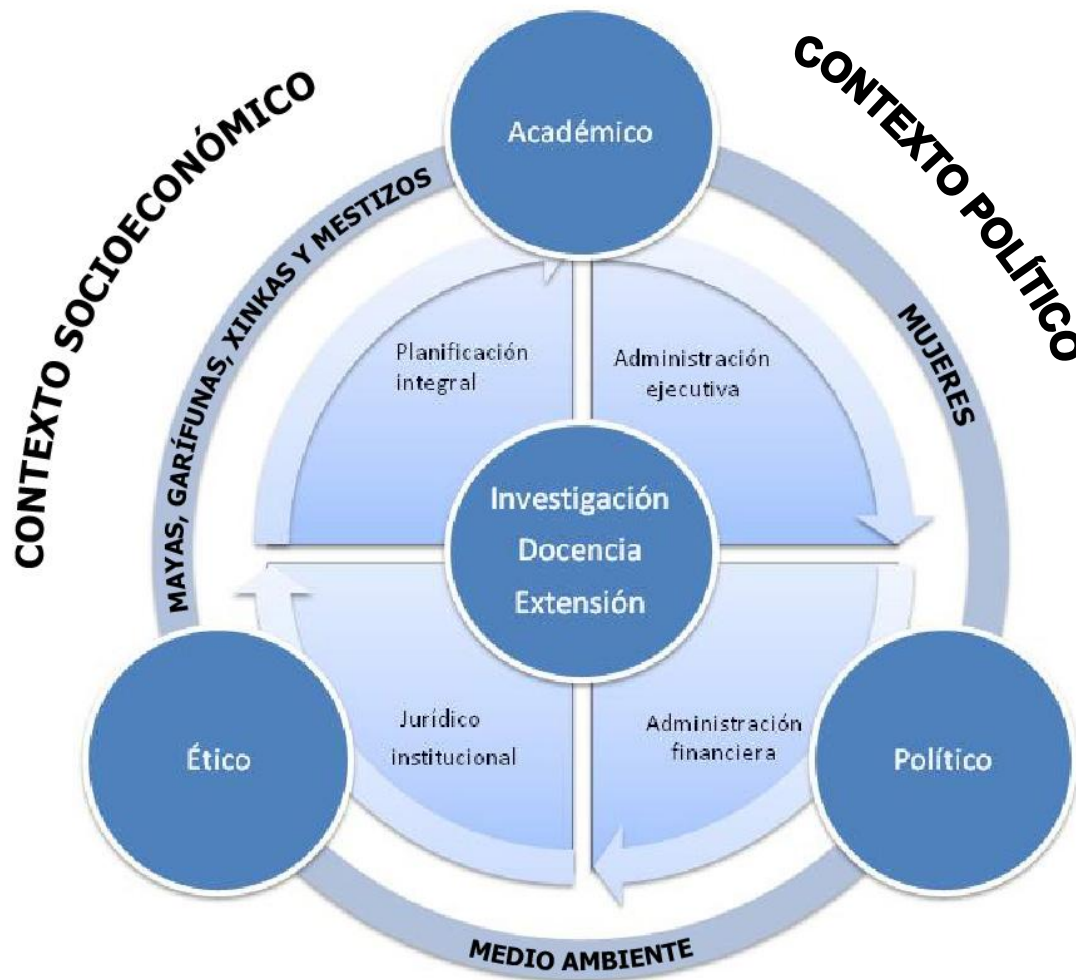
CONTEXTO SOCIOECONÓMICO

CONTEXTO POLÍTICO

Académico

MAYAS, GARÍFUNAS, XINKAS Y MESTIZOS

MUJERES

Planificación integral

Administración ejecutiva

Investigación
Docencia
Extensión

Jurídico institucional

Administración financiera

Ético

Político

MEDIO AMBIENTE